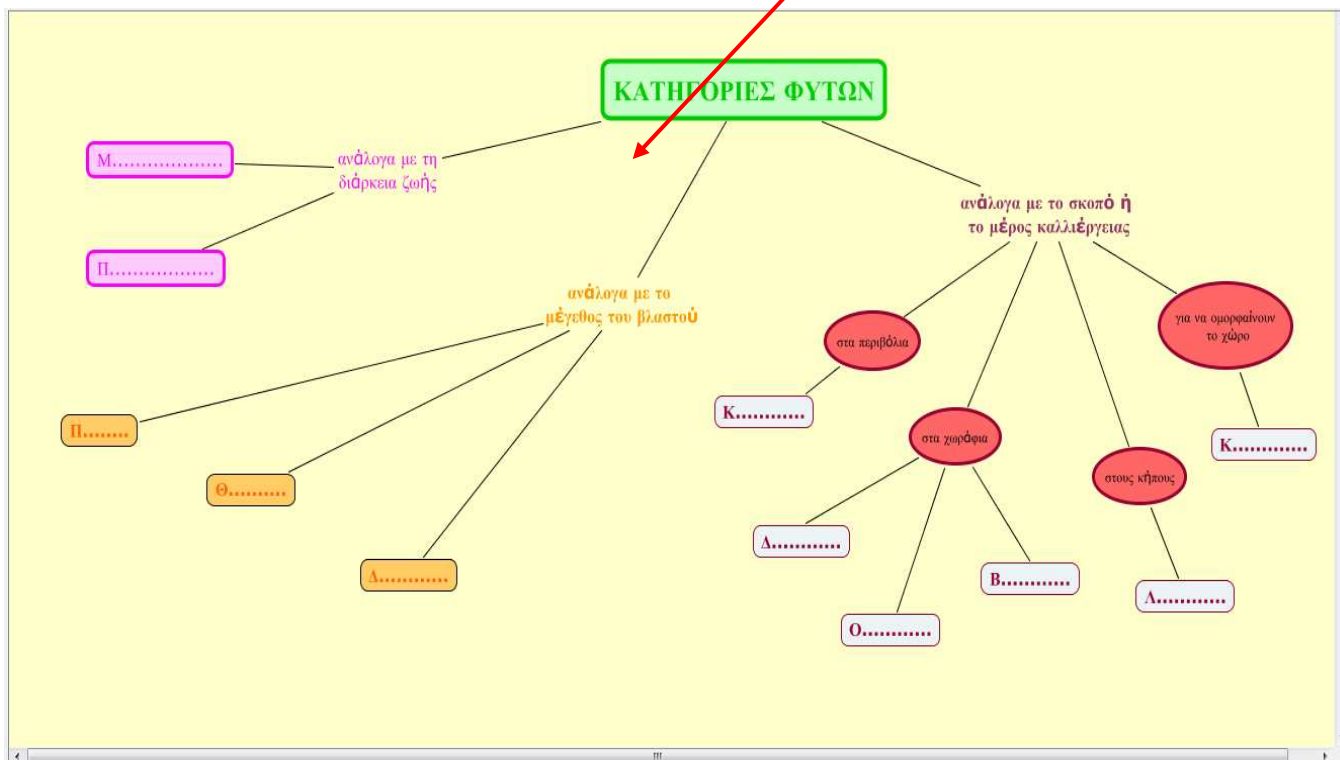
ΚΑΤΗΓΟΡΙΕΣ ΦΥΤΩΝ

ανάλογα με τη διάρκεια ζωής

Μ………………

Π………………

ανάλογα με το μέγεθος του βλαστού

Π……..

Θ……….

Δ…………

ανάλογα με το σκοπό ή το μέρος καλλιέργειας

στα περιβόλια

Κ…………

στα χωράφια

Δ…………

Ο…………

Β…………

στους κήπους

Λ…………

για να ομορφαίνουν το χώρο

Κ…………